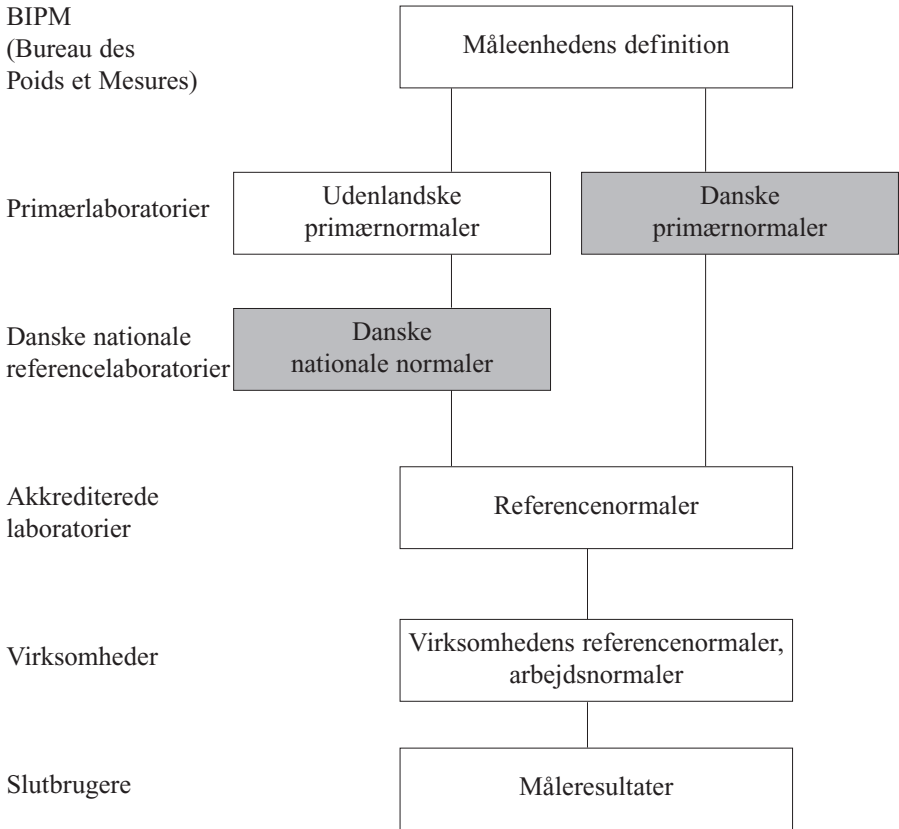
BIPM
(Bureau des Poids et Mesures)

Måleenhedens definition

Primærlaboratorier

Udenlandske primærnormaler

Danske primærnormaler

Danske nationale referencelaboratorier

Danske nationale normaler

Akkrediterede laboratorier

Referencenormaler

Virksomheder

Virksomhedens referencenormaler, arbejdsnormaler

Slutbrugere

Måleresultater